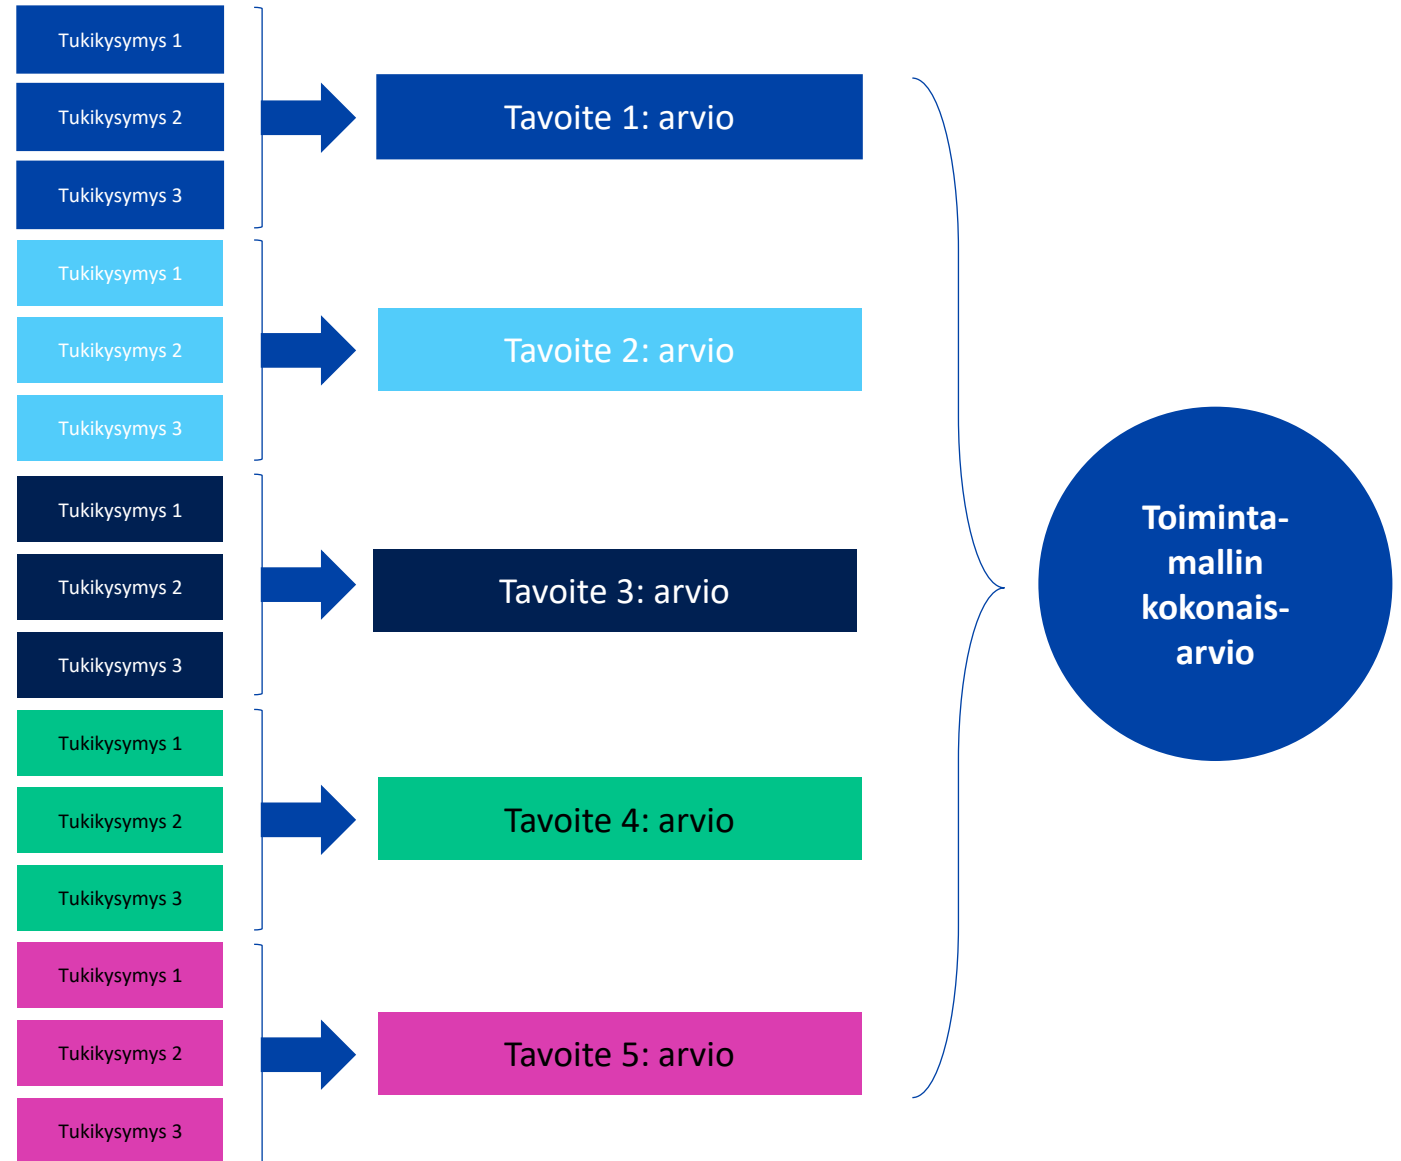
Tukikysymys 1

Tukikysymys 2

Tukikysymys 3

Tavoite 1: arvio

Tukikysymys 1

Tukikysymys 2

Tukikysymys 3

Tavoite 2: arvio

Tukikysymys 1

Tukikysymys 2

Tukikysymys 3

Tavoite 3: arvio

Tukikysymys 1

Tukikysymys 2

Tukikysymys 3

Tavoite 4: arvio

Tukikysymys 1

Tukikysymys 2

Tukikysymys 3

Tavoite 5: arvio

Toiminta-mallin kokonais-arvio